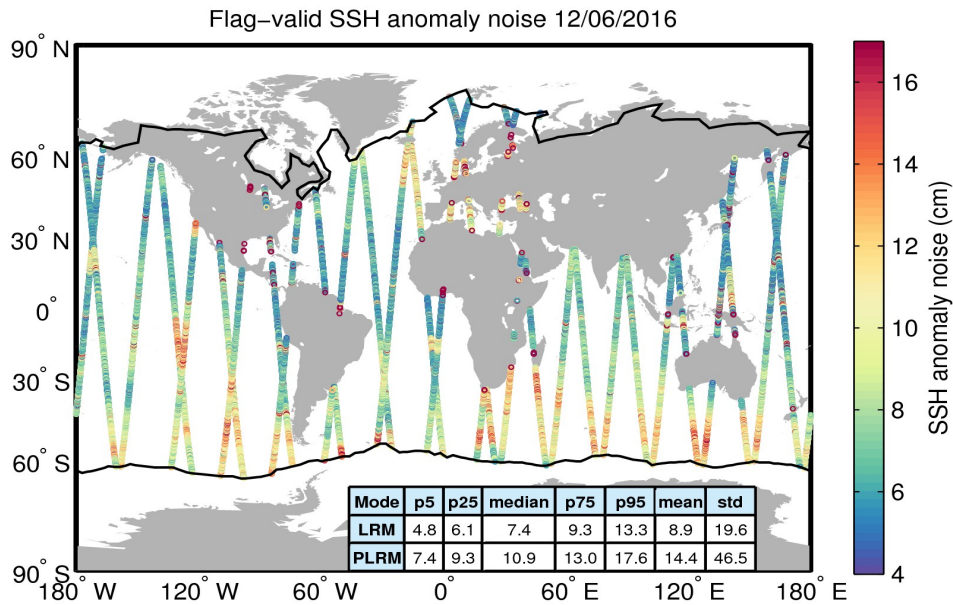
Flag−valid SSH anomaly noise 12/06/2016

90° N
60° N
30° N
0°
30° S
60° S
90° S

180° W 120° W 60° W 0° 60° E 120° E 180° E

| Mode | p5 | p25 | median | p75 | p95 | mean | std |
|---|---|---|---|---|---|---|---|
| LRM | 4.8 | 6.1 | 7.4 | 9.3 | 13.3 | 8.9 | 19.6 |
| PLRM | 7.4 | 9.3 | 10.9 | 13.0 | 17.6 | 14.4 | 46.5 |

16
14
12
10
8
6
4

SSH anomaly noise (cm)